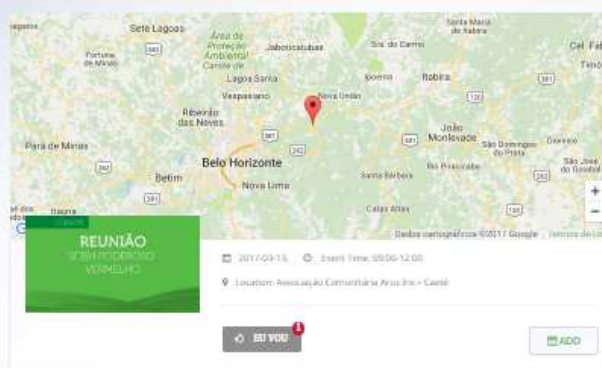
Sete Lagoas
Área de Proteção Ambiental Carste de
Jaboticatubas
Santa Maria de Itabira
Fortuna de Minas
Sta. do Carmo
Cel. Fab
Timó
Lagoa Santa
Ipoema
Itabira
Vespasiano
Nova União
Ribeirão das Neves
João Monlevade
São Domingos do Prata
Dionísio
Pará de Minas
Belo Horizonte
Rio Piracicaba
São José do Goiabal
Betim
Santa Bárbara
Nova Lima
Itaúna
Catas Altas
Dados cartográficos ©2017 Google
Termos de Uso
+
−
REUNIÃO
SCEH PODEROSO VERMELHO
2017-03-15
Event Time: 09:00-12:00
Location: Associação Comunitária Arco Íris - Caeté
EU VOU
1
ADD